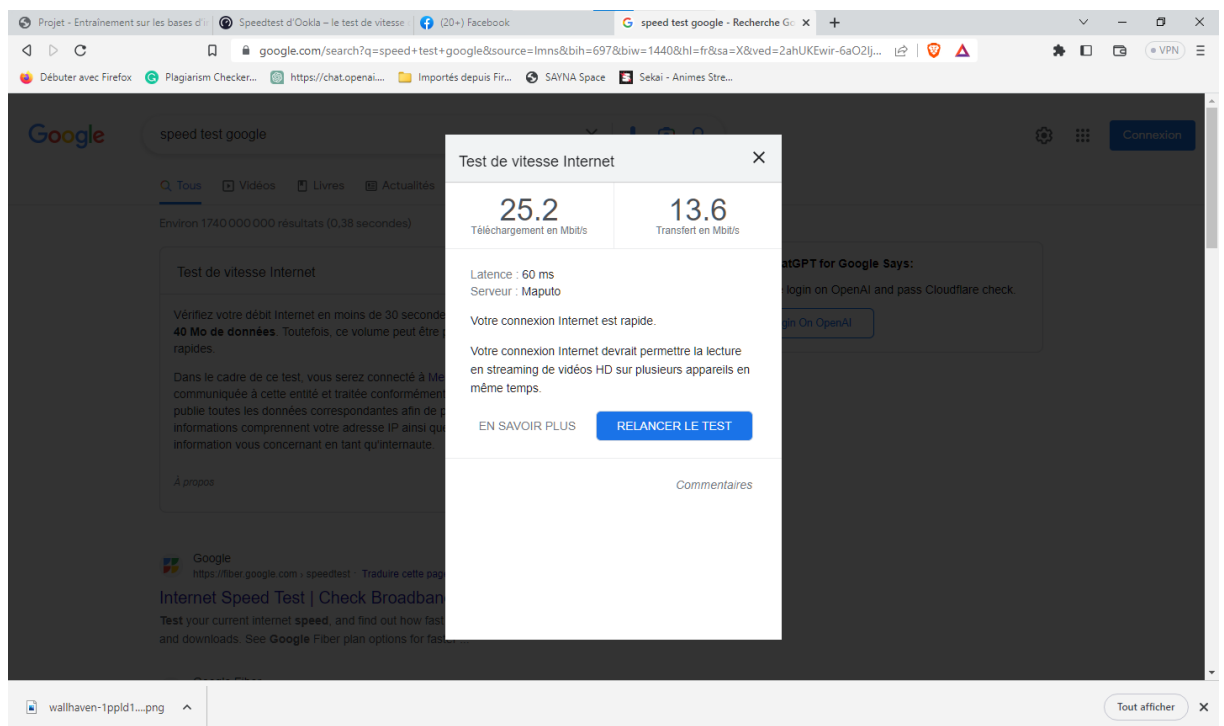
Projet - Entraînement sur les bases d'
Speedtest d'Ookla – le test de vitesse
(20+) Facebook
speed test google - Recherche Go
google.com/search?q=speed+test+google&source=lmns&bih=697&biw=1440&hl=fr&sa=X&ved=2ahUKEwir-6aO2lj...
VPN
Débuter avec Firefox
Plagiarism Checker...
https://chat.openai....
Importés depuis Fir...
SAYNA Space
Sekai - Animes Stre...

Google
speed test google
Connexion
Tous
Vidéos
Livres
Actualités
Environ 1 740 000 000 résultats (0,38 secondes)

Test de vitesse Internet
Vérifiez votre débit Internet en moins de 30 seconde
40 Mo de données. Toutefois, ce volume peut être
rapides.
Dans le cadre de ce test, vous serez connecté à Me
communiquée à cette entité et traitée conformément
publie toutes les données correspondantes afin de
informations comprennent votre adresse IP ainsi qu
information vous concernant en tant qu'internaute.
À propos

atGPT for Google Says:
login on OpenAI and pass Cloudflare check.
gin On OpenAI

Google
https://fiber.google.com › speedtest · Traduire cette page
Internet Speed Test | Check Broadban
Test your current internet speed, and find out how fast
and downloads. See Google Fiber plan options for fast

Test de vitesse Internet
25.2
Téléchargement en Mbit/s
13.6
Transfert en Mbit/s
Latence : 60 ms
Serveur : Maputo
Votre connexion Internet est rapide.
Votre connexion Internet devrait permettre la lecture en streaming de vidéos HD sur plusieurs appareils en même temps.
EN SAVOIR PLUS
RELANCER LE TEST
Commentaires

wallhaven-1ppld1....png
Tout afficher